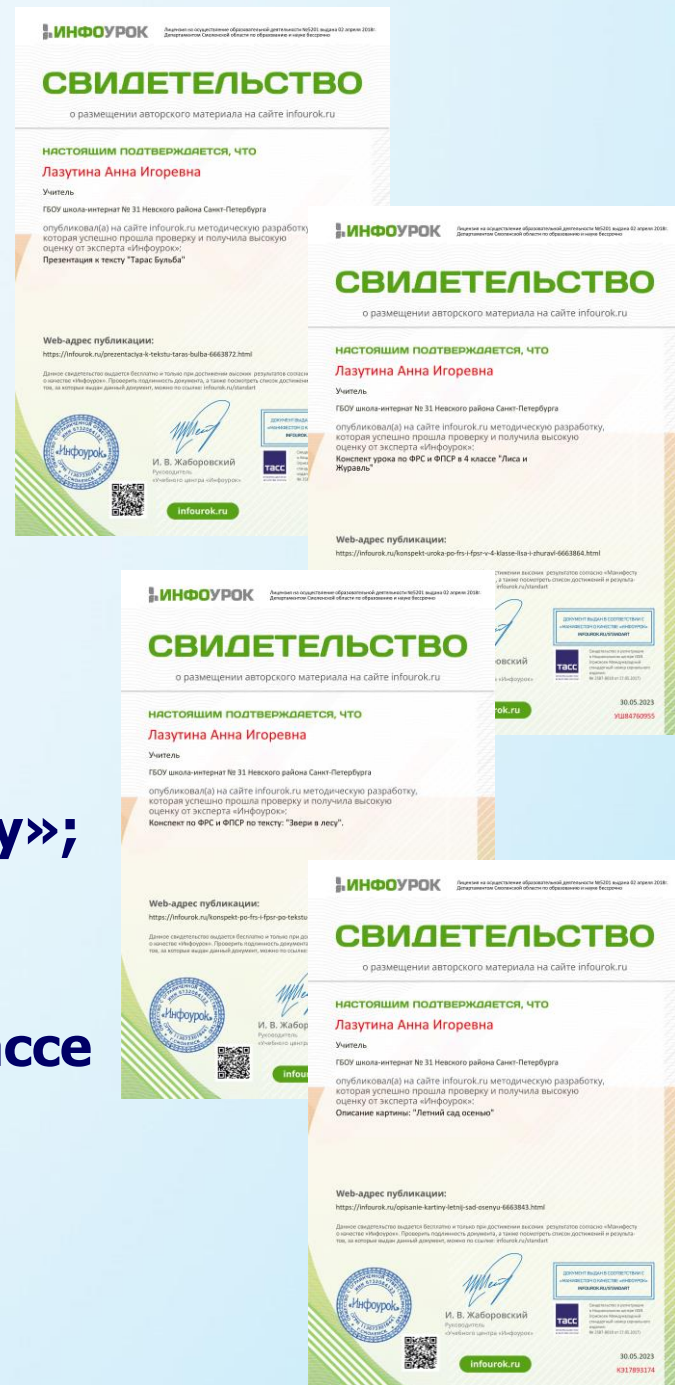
ИНФОУРОК Лицензия на осуществление образовательной деятельности №5201 выдана 02 апреля 2018г. Департаментом Смоленской области по образованию и науке бессрочно

СВИДЕТЕЛЬСТВО

о размещении авторского материала на сайте infourok.ru

НАСТОЯЩИМ ПОДТВЕРЖДАЕТСЯ, ЧТО

Лазутина Анна Игоревна

Учитель

ГБОУ школа-интернат № 31 Невского района Санкт-Петербурга

опубликовал(а) на сайте infourok.ru методическую разработку, которая успешно прошла проверку и получила высокую оценку от эксперта «Инфоурок»:

Презентация к тексту "Тарас Бульба"

Web-адрес публикации:

https://infourok.ru/prezentaciya-k-tekstu-taras-bulba-6663872.html

Данное свидетельство выдается бесплатно и только при достижении высоких результатов согласно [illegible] о качестве «Инфоурок». Проверить подлинность документа, а также посмотреть список достижений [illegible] тех, за которые выдан данный документ, можно по ссылке: infourok.ru/standart

«Инфоурок»

И. В. Жаборовский

Руководитель «Учебного центра «Инфоурок»

ТАСС

infourok.ru

ИНФОУРОК Лицензия на осуществление образовательной деятельности №5201 выдана 02 апреля 2018г. Департаментом Смоленской области по образованию и науке бессрочно

СВИДЕТЕЛЬСТВО

о размещении авторского материала на сайте infourok.ru

НАСТОЯЩИМ ПОДТВЕРЖДАЕТСЯ, ЧТО

Лазутина Анна Игоревна

Учитель

ГБОУ школа-интернат № 31 Невского района Санкт-Петербурга

опубликовал(а) на сайте infourok.ru методическую разработку, которая успешно прошла проверку и получила высокую оценку от эксперта «Инфоурок»:

Конспект урока по ФРС и ФПСР в 4 классе "Лиса и Журавль"

Web-адрес публикации:

https://infourok.ru/konspekt-uroka-po-frs-i-fpsr-v-4-klasse-lisa-i-zhuravl-6663864.html

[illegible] результатов согласно «Манифесту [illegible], а также посмотреть список достижений и результа- infourok.ru/standart

ДОКУМЕНТ ВЫДАН В СООТВЕТСТВИИ С «МАНИФЕСТОМ О КАЧЕСТВЕ «ИНФОУРОК» INFOUROK.RU/STANDART

ТАСС

30.05.2023

УД84760955

ИНФОУРОК Лицензия на осуществление образовательной деятельности №5201 выдана 02 апреля 2018г. Департаментом Смоленской области по образованию и науке бессрочно

СВИДЕТЕЛЬСТВО

о размещении авторского материала на сайте infourok.ru

НАСТОЯЩИМ ПОДТВЕРЖДАЕТСЯ, ЧТО

Лазутина Анна Игоревна

Учитель

ГБОУ школа-интернат № 31 Невского района Санкт-Петербурга

опубликовал(а) на сайте infourok.ru методическую разработку, которая успешно прошла проверку и получила высокую оценку от эксперта «Инфоурок»:

Конспект по ФРС и ФПСР по тексту: "Звери в лесу".

Web-адрес публикации:

https://infourok.ru/konspekt-po-frs-i-fpsr-po-tekstu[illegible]

«Инфоурок»

И. В. Жабо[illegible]

у»;

ссе

ИНФОУРОК Лицензия на осуществление образовательной деятельности №5201 выдана 02 апреля 2018г. Департаментом Смоленской области по образованию и науке бессрочно

СВИДЕТЕЛЬСТВО

о размещении авторского материала на сайте infourok.ru

НАСТОЯЩИМ ПОДТВЕРЖДАЕТСЯ, ЧТО

Лазутина Анна Игоревна

Учитель

ГБОУ школа-интернат № 31 Невского района Санкт-Петербурга

опубликовал(а) на сайте infourok.ru методическую разработку, которая успешно прошла проверку и получила высокую оценку от эксперта «Инфоурок»:

Описание картины: "Летний сад осенью"

Web-адрес публикации:

https://infourok.ru/opisanie-kartiny-letnij-sad-osenyu-6663843.html

Данное свидетельство выдается бесплатно и только при достижении высоких результатов согласно «Манифесту о качестве «Инфоурок». Проверить подлинность документа, а также посмотреть список достижений и результатов, за которые выдан данный документ, можно по ссылке: infourok.ru/standart

«Инфоурок»

И. В. Жаборовский

Руководитель «Учебного центра «Инфоурок»

ДОКУМЕНТ ВЫДАН В СООТВЕТСТВИИ С «МАНИФЕСТОМ О КАЧЕСТВЕ «ИНФОУРОК» INFOUROK.RU/STANDART

ТАСС

infourok.ru

30.05.2023

КЗ17893174